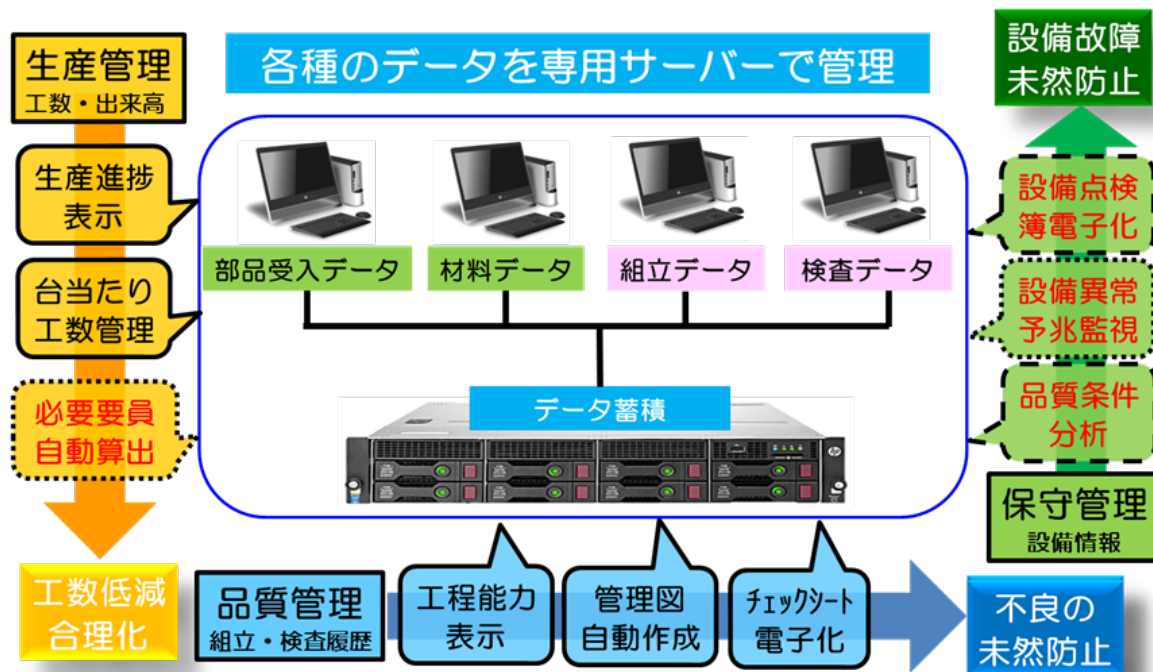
生産管理
工数・出来高

各種のデータを専用サーバーで管理

設備故障
未然防止

生産進捗
表示

台当たり
工数管理

必要要員
自動算出

部品受入データ

材料データ

組立データ

検査データ

設備点検
簿電子化

設備異常
予兆監視

品質条件
分析

データ蓄積

保守管理
設備情報

工数低減
合理化

品質管理
組立・検査履歴

工程能力
表示

管理図
自動作成

チェックシート
電子化

不良の
未然防止